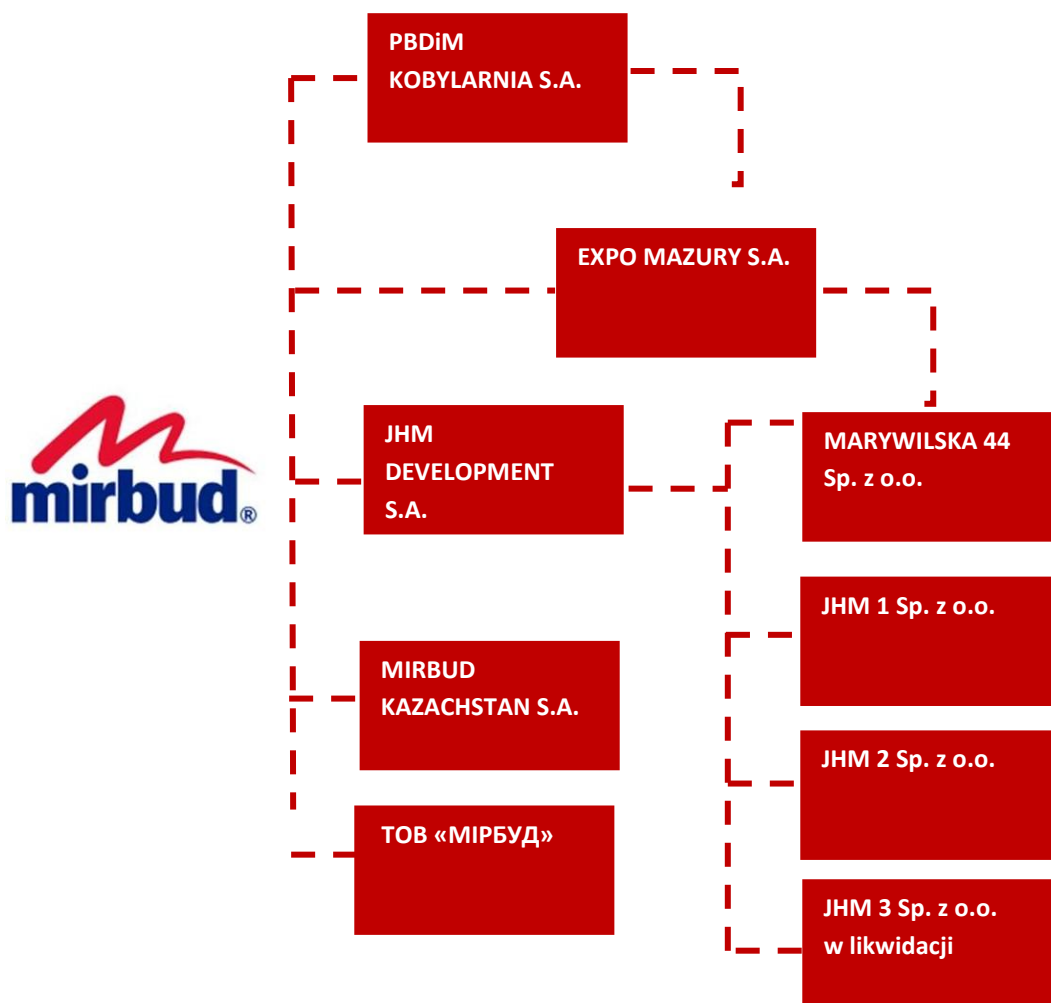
PBDiM KOBYLARNIA S.A.

EXPO MAZURY S.A.

mirbud®

JHM DEVELOPMENT S.A.

MARYWILSKA 44 Sp. z o.o.

JHM 1 Sp. z o.o.

MIRBUD KAZACHSTAN S.A.

JHM 2 Sp. z o.o.

ТОВ «МІРБУД»

JHM 3 Sp. z o.o. w likwidacji